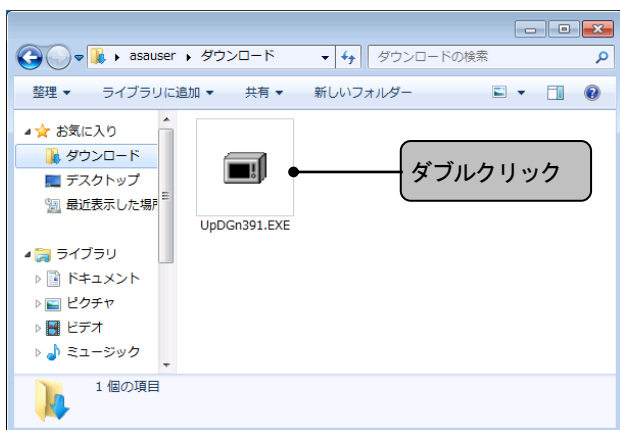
asauser ▸ ダウンロード

ダウンロードの検索

整理 ▾ ライブラリに追加 ▾ 共有 ▾ 新しいフォルダー

お気に入り
ダウンロード
デスクトップ
最近表示した場所

ライブラリ
ドキュメント
ピクチャ
ビデオ
ミュージック

UpDGn391.EXE

ダブルクリック

1 個の項目